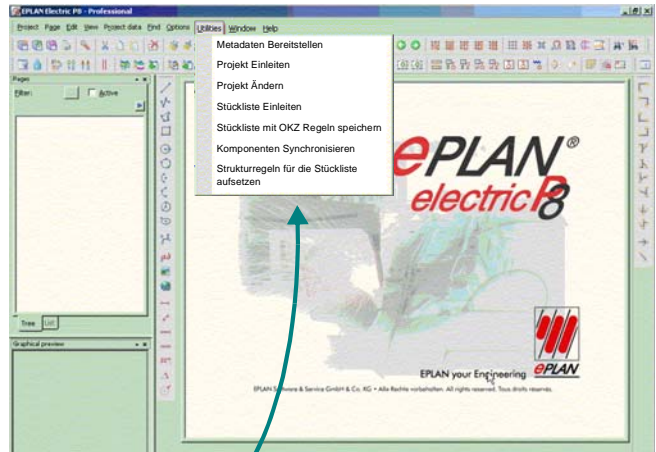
EPLAN Electric P8 - Professional

Project Page Edit View Project data Find Options Utilities Window Help

Pages

Filter: Active

Tree List

Graphical preview

Metadaten Bereitstellen
Projekt Einleiten
Projekt Ändern
Stückliste Einleiten
Stückliste mit OKZ Regeln speichern
Komponenten Synchronisieren
Strukturregeln für die Stückliste aufsetzen

ePLAN®
electric P8

EPLAN your Engineering ePLAN

EPLAN Software & Service GmbH & Co. KG • Alle Rechte vorbehalten. All rights reserved. Tous droits réservés.